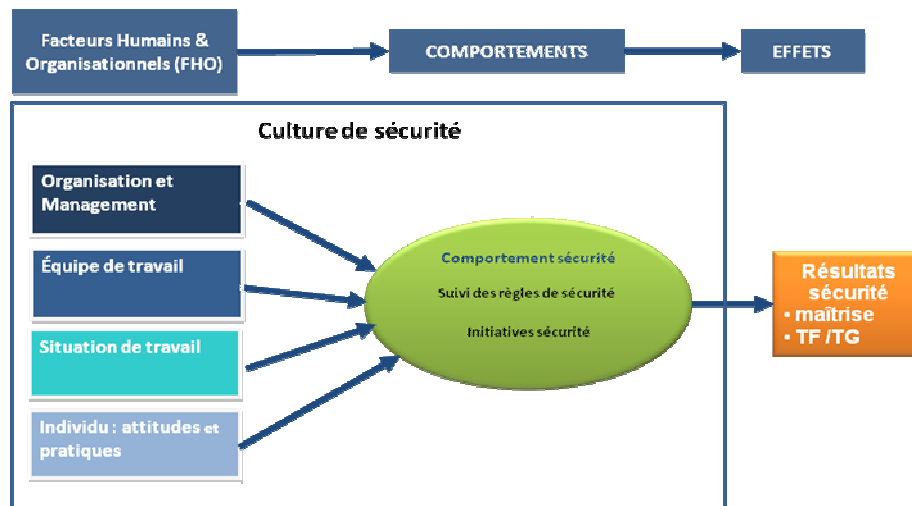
Facteurs Humains & Organisationnels (FHO)

COMPORTEMENTS

EFFETS

Culture de sécurité

Organisation et Management

Équipe de travail

Situation de travail

Individu : attitudes et pratiques

Comportement sécurité

Suivi des règles de sécurité

Initiatives sécurité

Résultats sécurité
▪ maîtrise
▪ TF /TG